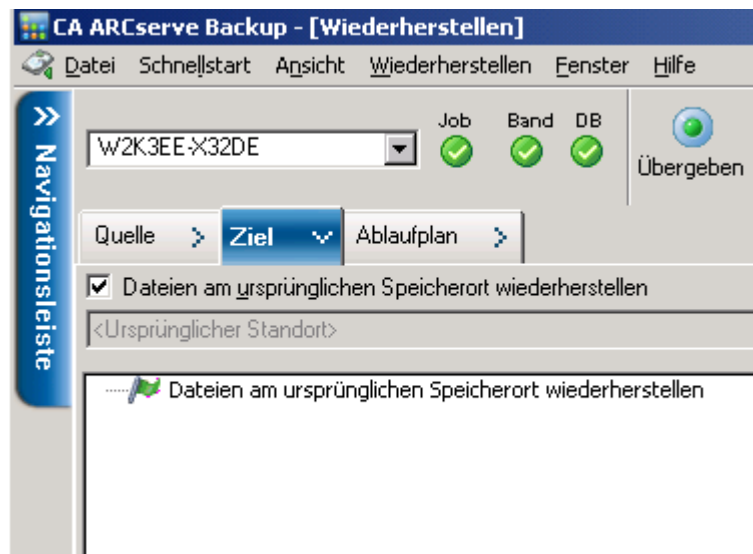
CA ARCserve Backup - [Wiederherstellen]

Datei Schnellstart Ansicht Wiederherstellen Fenster Hilfe

Navigationsleiste

W2K3EE-X32DE

Job Band DB

Übergeben

Quelle Ziel Ablaufplan

Dateien am ursprünglichen Speicherort wiederherstellen

<Ursprünglicher Standort>

Dateien am ursprünglichen Speicherort wiederherstellen